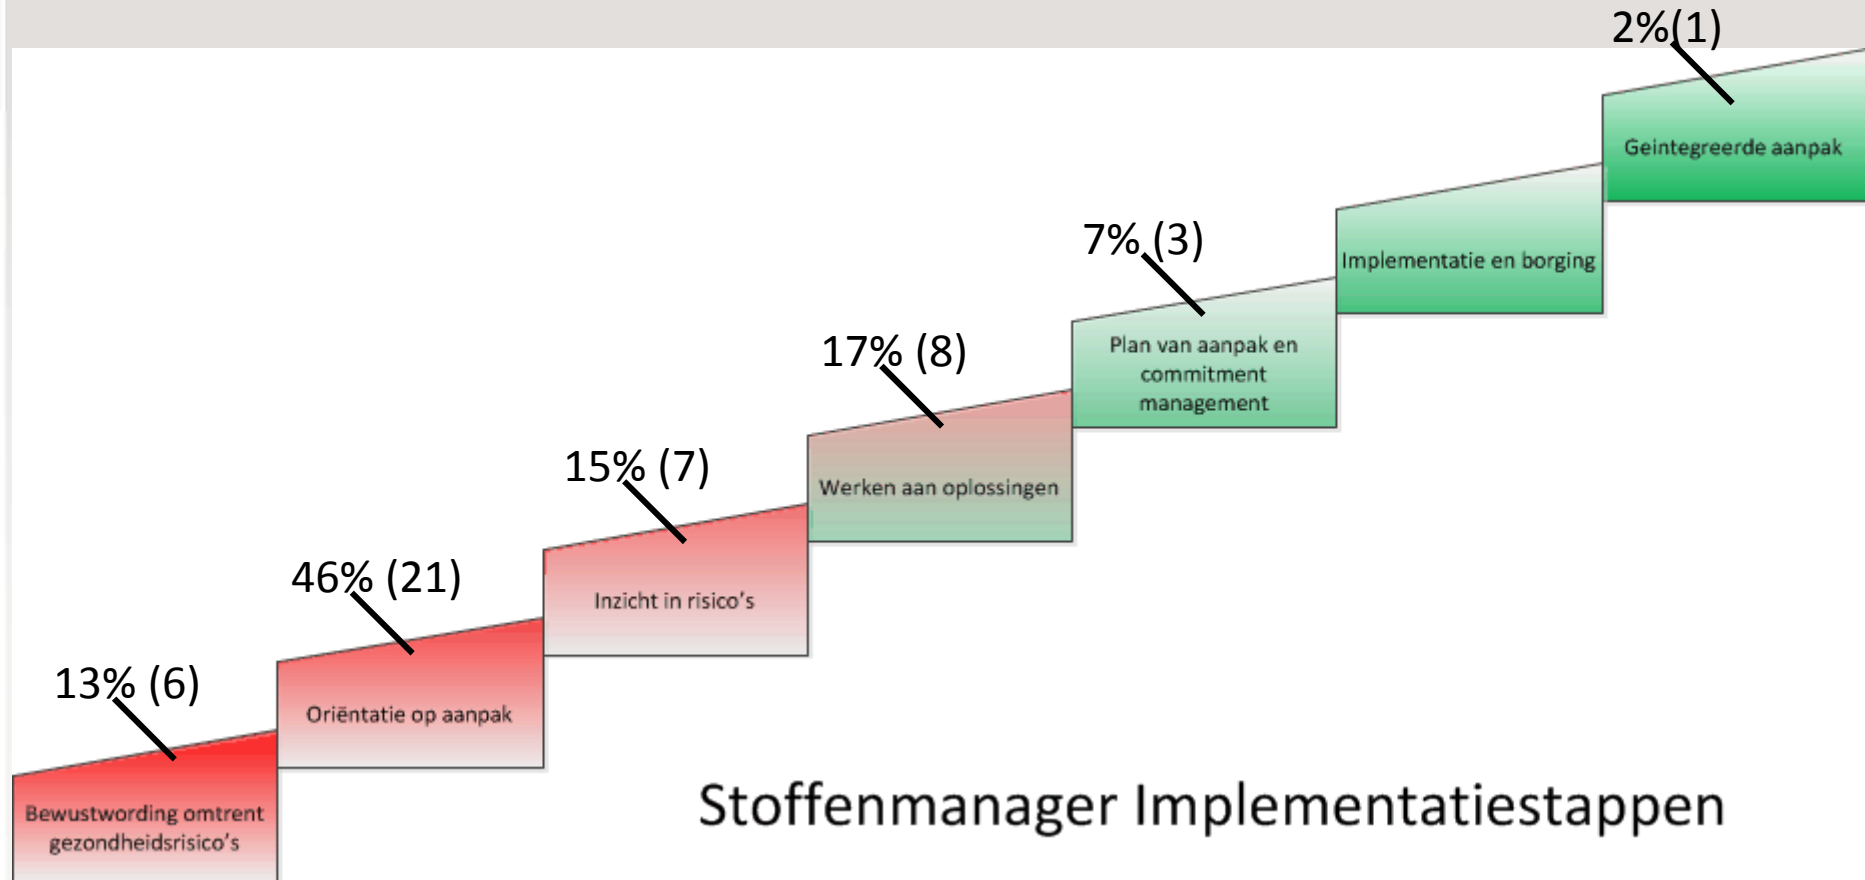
2%(1)

Geintegreerde aanpak

7% (3)

Implementatie en borging

17% (8)

Plan van aanpak en commitment management

15% (7)

Werken aan oplossingen

46% (21)

Inzicht in risico's

13% (6)

Oriëntatie op aanpak

Bewustwording omtrent gezondheidsrisico's

Stoffenmanager Implementatiestappen